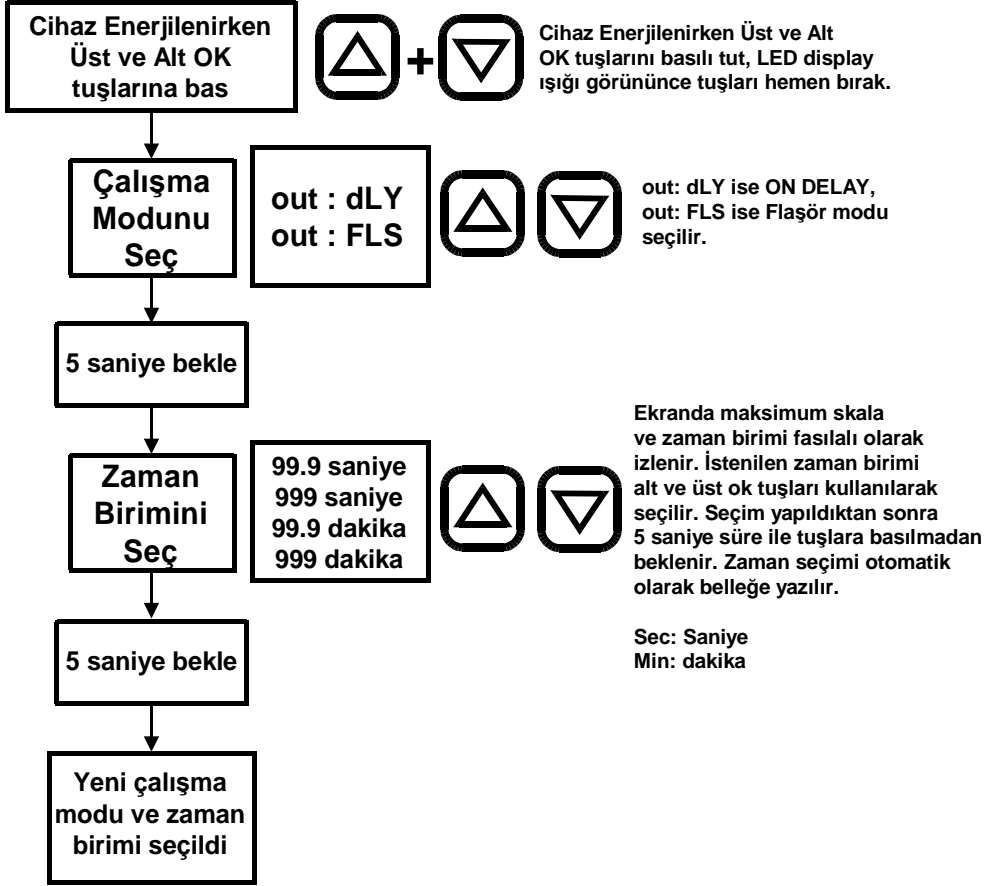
Cihaz Enerjilenirken Üst ve Alt OK tuşlarına bas

+

Cihaz Enerjilenirken Üst ve Alt OK tuşlarını basılı tut, LED display ışığı görününce tuşları hemen bırak.

Çalışma Modunu Seç

out : dLY
out : FLS

out: dLY ise ON DELAY, out: FLS ise Flaşör modu seçilir.

5 saniye bekle

Zaman Birimini Seç

99.9 saniye
999 saniye
99.9 dakika
999 dakika

Ekranda maksimum skala ve zaman birimi fasılalı olarak izlenir. İstenilen zaman birimi alt ve üst ok tuşları kullanılarak seçilir. Seçim yapıldıktan sonra 5 saniye süre ile tuşlara basılmadan beklenir. Zaman seçimi otomatik olarak belleğe yazılır.

Sec: Saniye
Min: dakika

5 saniye bekle

Yeni çalışma modu ve zaman birimi seçildi